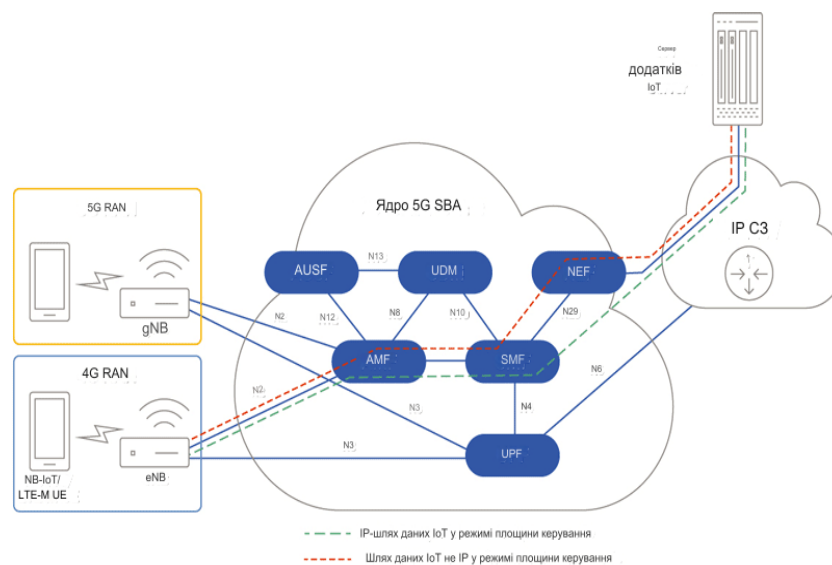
Сервер
додатків
IoT

Ядро 5G SBA

IP C3

5G RAN

gNB

4G RAN

NB-IoT/
LTE-M UE

eNB

AUSF

N13

UDM

NEF

N2

N12

N8

N10

N29

AMF

SMF

N2

N3

N4

N6

N3

UPF

IP-шлях даних IoT у режимі площини керування

Шлях даних IoT не IP у режимі площини керування